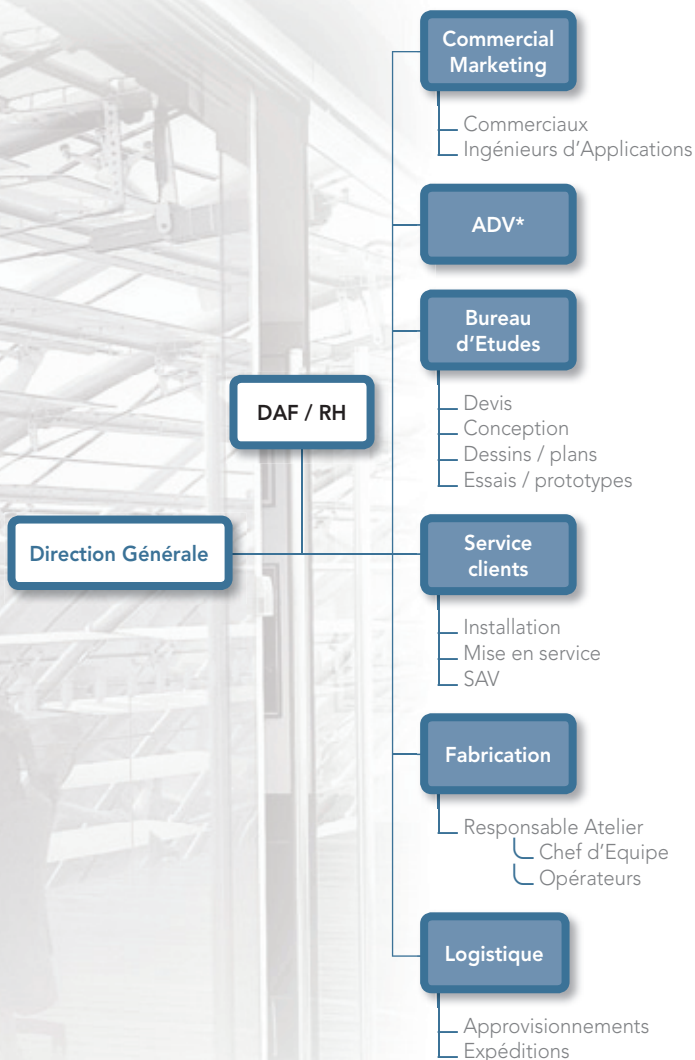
Direction Générale

DAF / RH

Commercial Marketing
Commerciaux
Ingénieurs d'Applications

ADV*

Bureau d'Etudes
Devis
Conception
Dessins / plans
Essais / prototypes

Service clients
Installation
Mise en service
SAV

Fabrication
Responsable Atelier
Chef d'Equipe
Opérateurs

Logistique
Approvisionnements
Expéditions